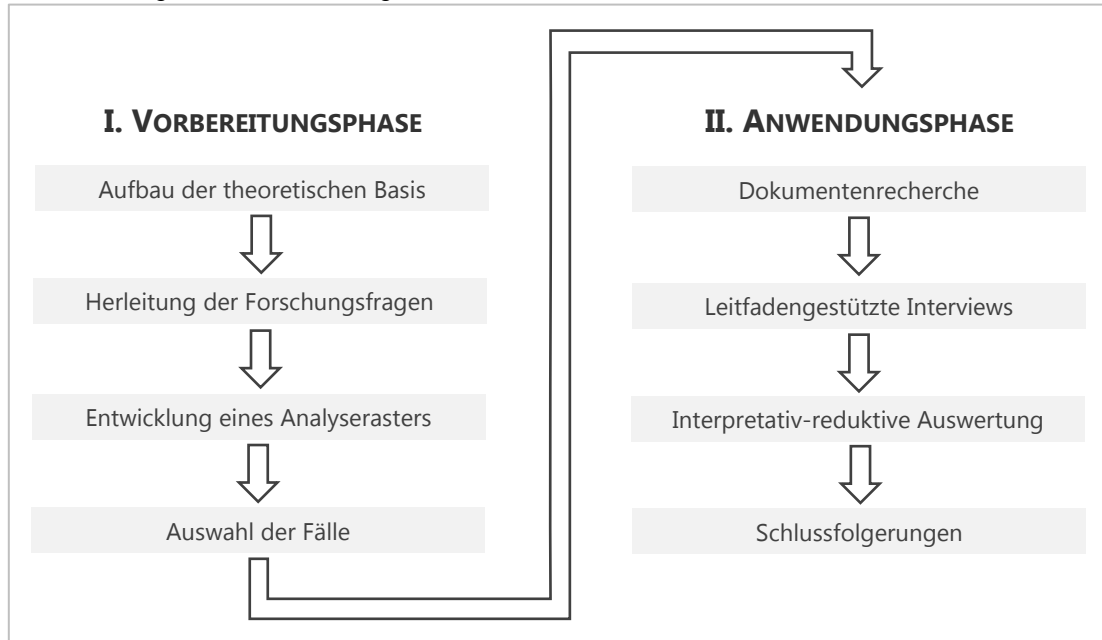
I. VORBEREITUNGSPHASE

Aufbau der theoretischen Basis

Herleitung der Forschungsfragen

Entwicklung eines Analyserasters

Auswahl der Fälle

II. ANWENDUNGSPHASE

Dokumentenrecherche

Leitfadengestützte Interviews

Interpretativ-reduktive Auswertung

Schlussfolgerungen